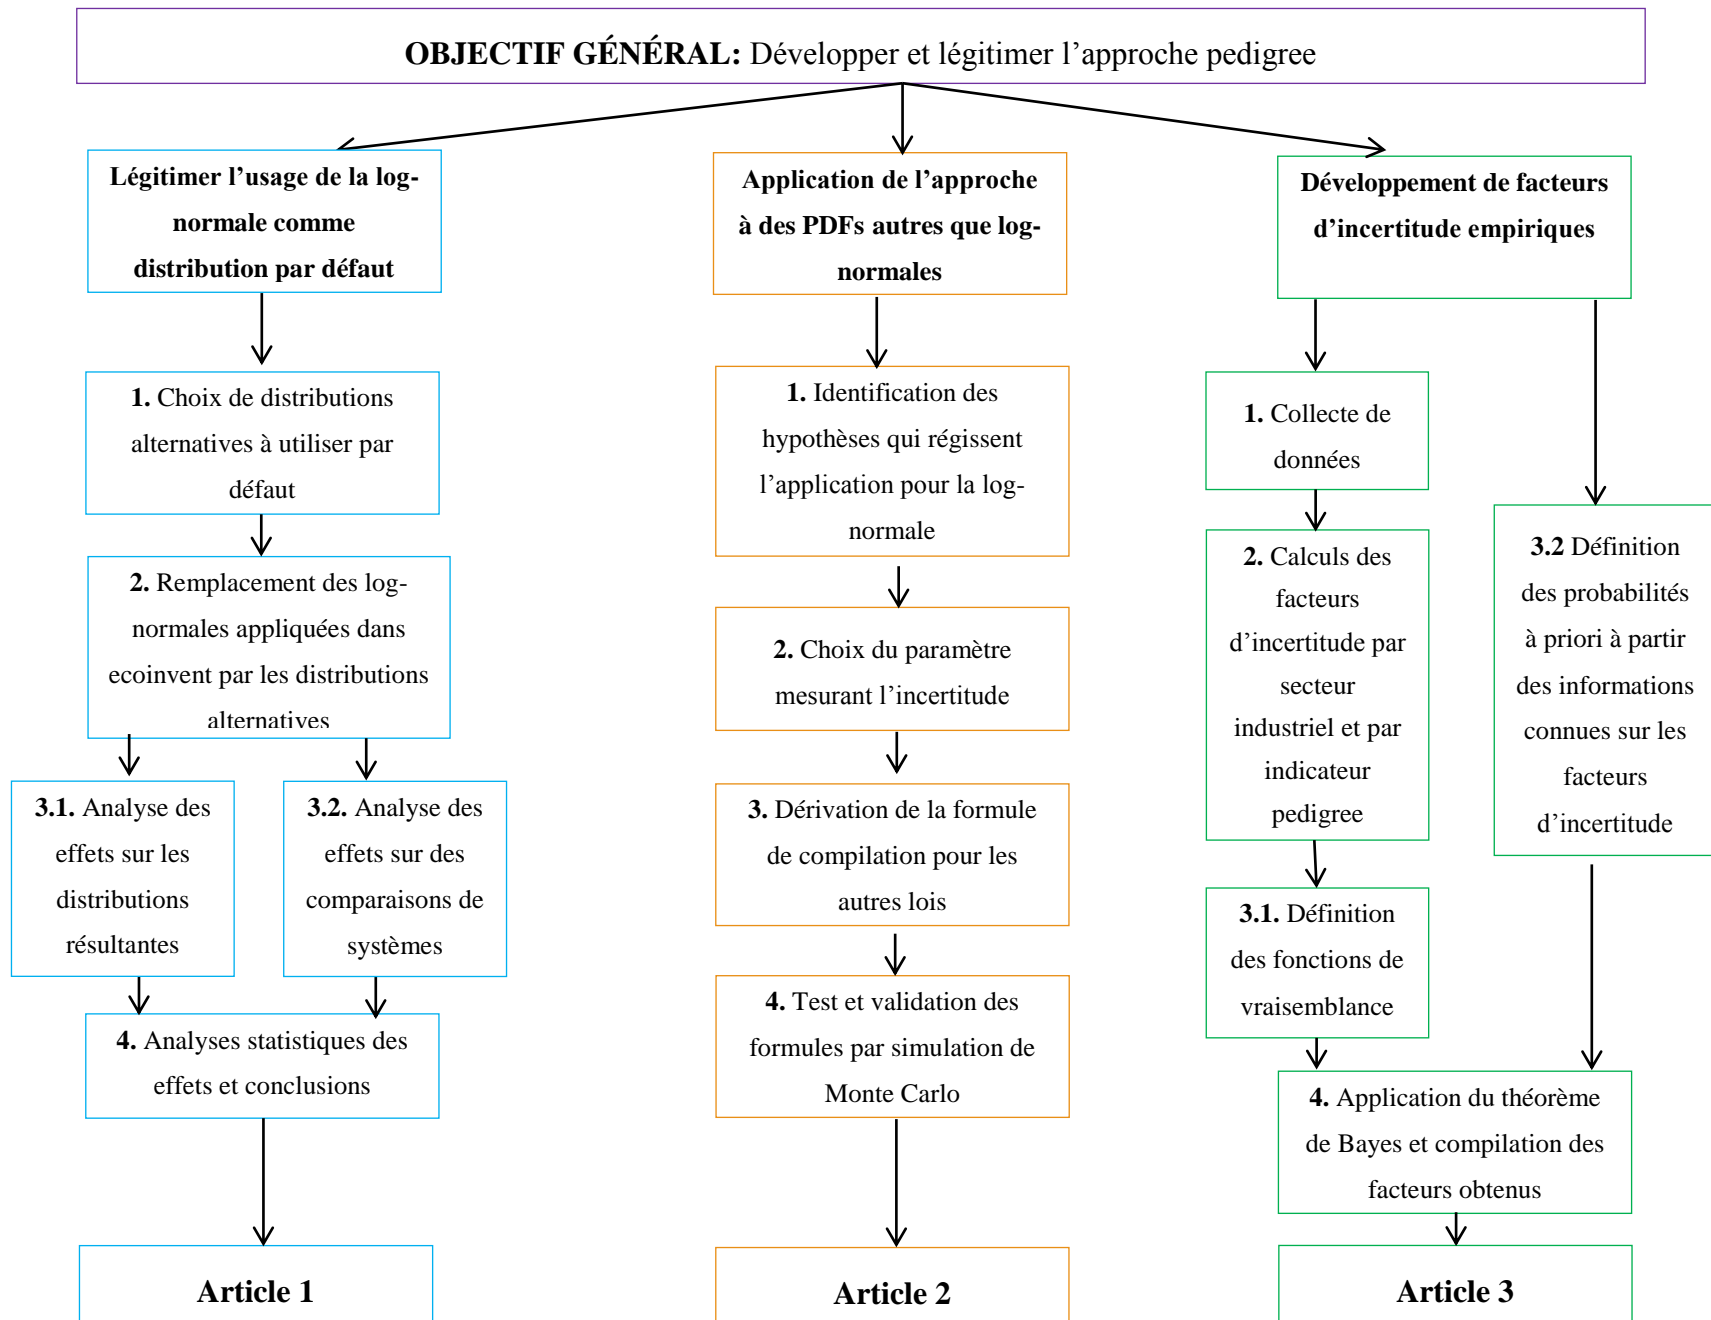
OBJECTIF GÉNÉRAL: Développer et légitimer l'approche pedigree

Légitimer l'usage de la log-normale comme distribution par défaut

1. Choix de distributions alternatives à utiliser par défaut

2. Remplacement des log-normales appliquées dans ecoinvent par les distributions alternatives

3.1. Analyse des effets sur les distributions résultantes

3.2. Analyse des effets sur des comparaisons de systèmes

4. Analyses statistiques des effets et conclusions

Article 1

Application de l'approche à des PDFs autres que log-normales

1. Identification des hypothèses qui régissent l'application pour la log-normale

2. Choix du paramètre mesurant l'incertitude

3. Dérivation de la formule de compilation pour les autres lois

4. Test et validation des formules par simulation de Monte Carlo

Article 2

Développement de facteurs d'incertitude empiriques

1. Collecte de données

2. Calculs des facteurs d'incertitude par secteur industriel et par indicateur pedigree

3.1. Définition des fonctions de vraisemblance

3.2 Définition des probabilités à priori à partir des informations connues sur les facteurs d'incertitude

4. Application du théorème de Bayes et compilation des facteurs obtenus

Article 3